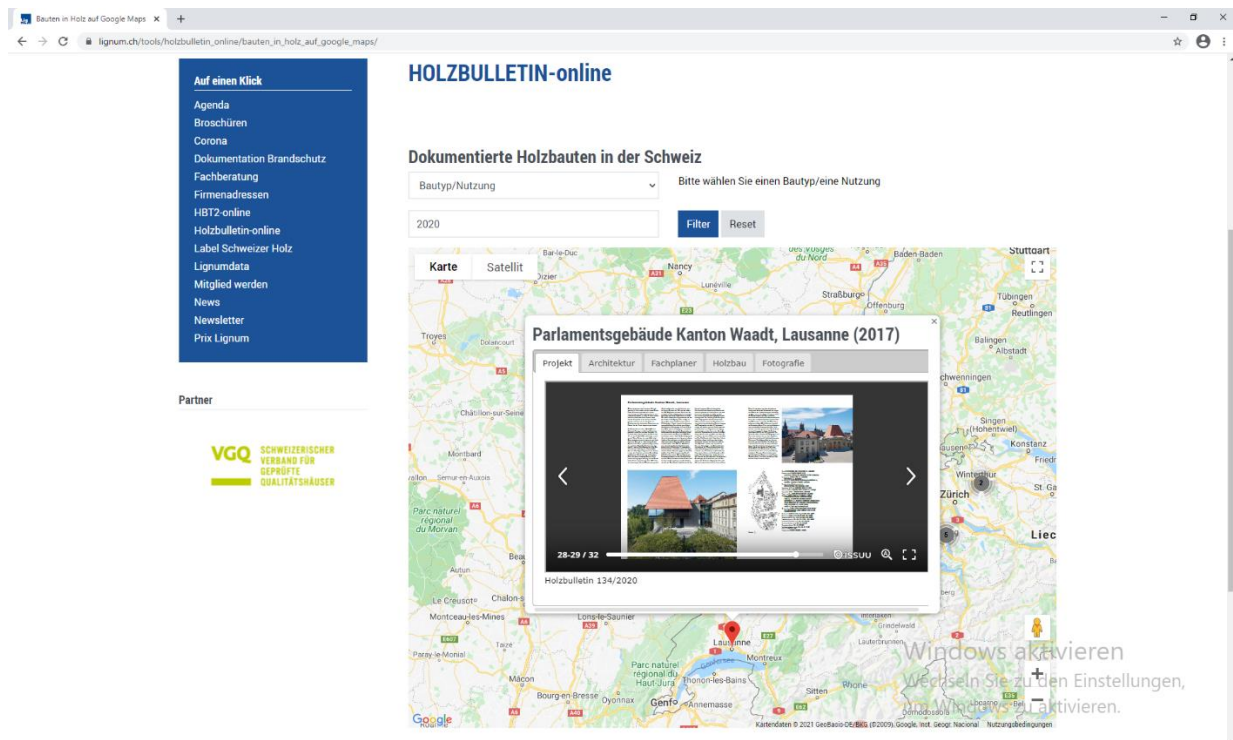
Bauten in Holz auf Google Maps ×
lignum.ch/tools/holzbulletin_online/bauten_in_holz_auf_google_maps/

Auf einen Klick
Agenda
Broschüren
Corona
Dokumentation Brandschutz
Fachberatung
Firmenadressen
HBT2-online
Holzbulletin-online
Label Schweizer Holz
Lignumdata
Mitglied werden
News
Newsletter
Prix Lignum

Partner

VGQ SCHWEIZERISCHER VERBAND FÜR GEPRÜFTE QUALITÄTSHÄUSER

HOLZBULLETIN-online

Dokumentierte Holzbauten in der Schweiz

Bautyp/Nutzung
Bitte wählen Sie einen Bautyp/eine Nutzung

2020
Filter
Reset

Karte
Satellit

Parlamentsgebäude Kanton Waadt, Lausanne (2017)

Projekt
Architektur
Fachplaner
Holzbau
Fotografie

28-29 / 32
ISSUU

Holzbulletin 134/2020

Bar-le-Duc
Nancy
Lunéville
Straßburg
Offenburg
Baden-Baden
Stuttgart
Tübingen
Reutlingen
Balingen
Albstadt
Troyes
Châtillon-sur-Seine
Montbard
Semur-en-Auxois
Parc naturel régional du Morvan
Autun
Le Creusot
Chalon-s
Montceau-les-Mines
Paray-le-Monial
Mâcon
Bourg-en-Bresse
Oyonnax
Genf
Annemasse
Lons-le-Saunier
Lausanne
Montreux
Parc naturel régional du Haut-Jura
Thonon-les-Bains
Sitten
Singen
Konstanz
Winterthur
Zürich
Liec
Lauterbrunnen

Windows aktivieren
Wechseln Sie zu den Einstellungen, um Windows zu aktivieren.

Google
Kartendaten © 2021 GeoBasis-DE/BKG (©2009), Google, Inst. Geogr. Nacional   Nutzungsbedingungen